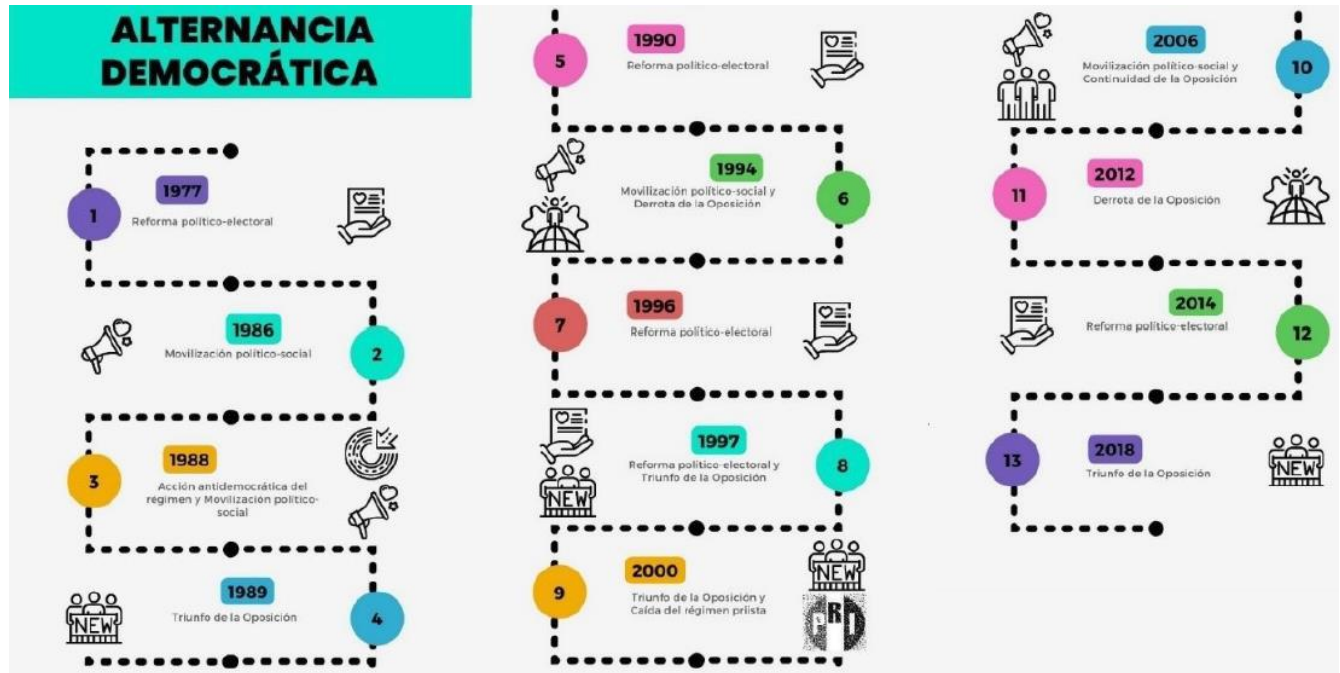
ALTERNANCIA DEMOCRÁTICA

1
1977
Reforma político-electoral

2
1986
Movilización político-social

3
1988
Acción antidemocrática del régimen y Movilización político-social

4
1989
Triunfo de la Oposición
NEW

5
1990
Reforma político-electoral

6
1994
Movilización político-social y Derrota de la Oposición

7
1996
Reforma político-electoral

8
1997
Reforma político-electoral y Triunfo de la Oposición
NEW

9
2000
Triunfo de la Oposición y Caída del régimen priista
NEW
PRI

10
2006
Movilización político-social y Continuidad de la Oposición

11
2012
Derrota de la Oposición

12
2014
Reforma político-electoral

13
2018
Triunfo de la Oposición
NEW